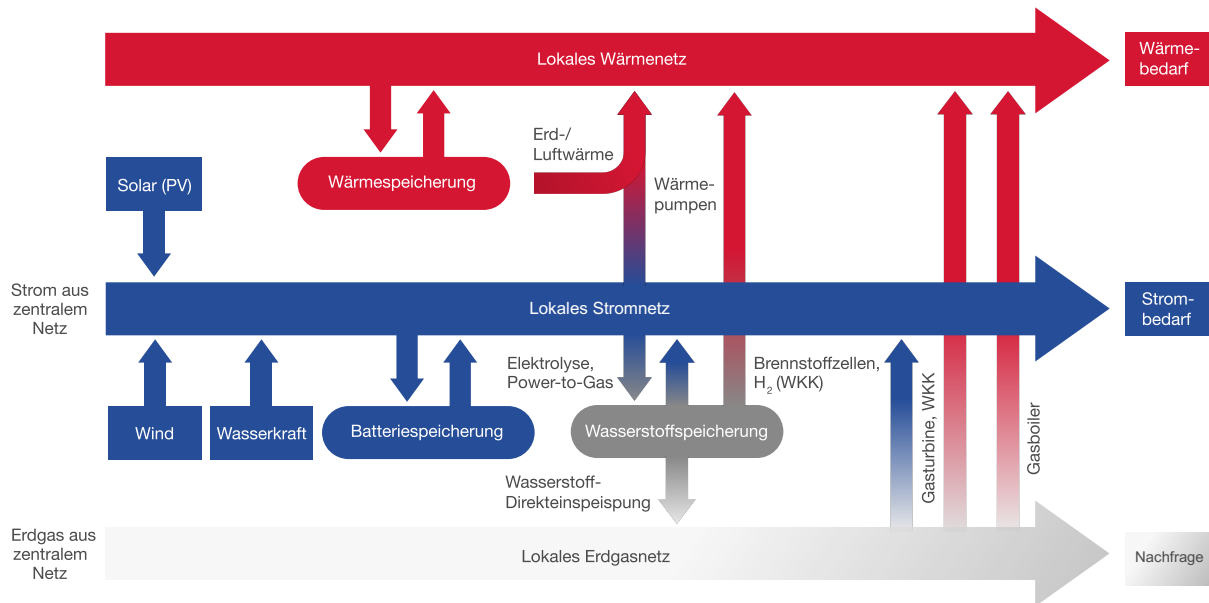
Lokales Wärmenetz

Wärmebedarf

Erd-/
Luftwärme

Wärmespeicherung

Wärmepumpen

Solar (PV)

Strom aus zentralem Netz

Lokales Stromnetz

Strombedarf

Elektrolyse,
Power-to-Gas

Brennstoffzellen,
$H_2$ (WKK)

Wind

Wasserkraft

Batteriespeicherung

Wasserstoffspeicherung

Gasturbine, WKK

Gasboiler

Wasserstoff-
Direkteinspeispung

Erdgas aus zentralem Netz

Lokales Erdgasnetz

Nachfrage